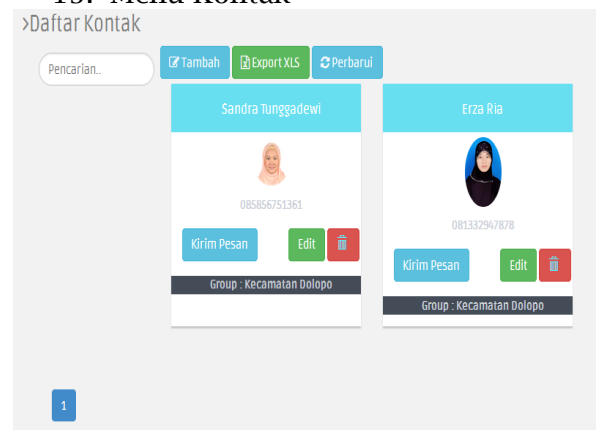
15. Menu Kontak

>Daftar Kontak

Pencarian..

Tambah

Export XLS

Perbarui

Sandra Tunggadewi

085856751361

Kirim Pesan

Edit

Group : Kecamatan Dolopo

Erza Ria

081332947878

Kirim Pesan

Edit

Group : Kecamatan Dolopo

1